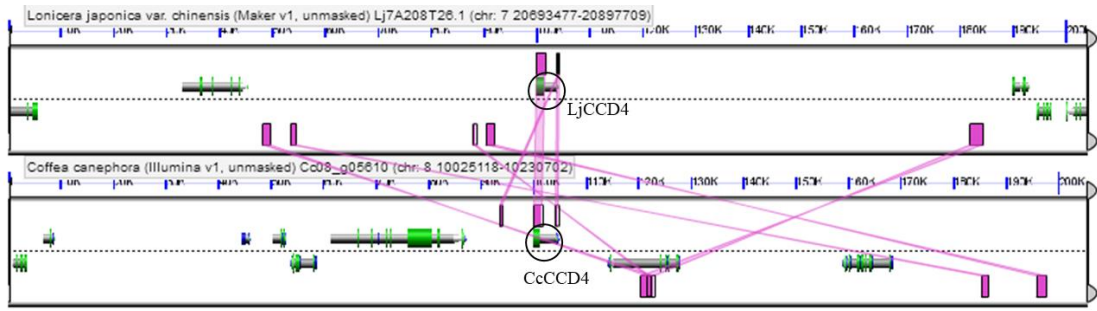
Lonicera japonica var. chinensis (Maker v1, unmasked) Lj7A208T26.1 (chr: 7 20693477-20897709)

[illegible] 110K 120K 130K 140K 150K 160K 170K 180K 190K 20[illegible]

LjCCD4

Coffea canephora (Illumina v1, unmasked) Cc08_g05610 (chr: 8 10025118-10230702)

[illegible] 110K 120K 130K 140K 150K 160K 170K 180K 190K 200K

CcCCD4